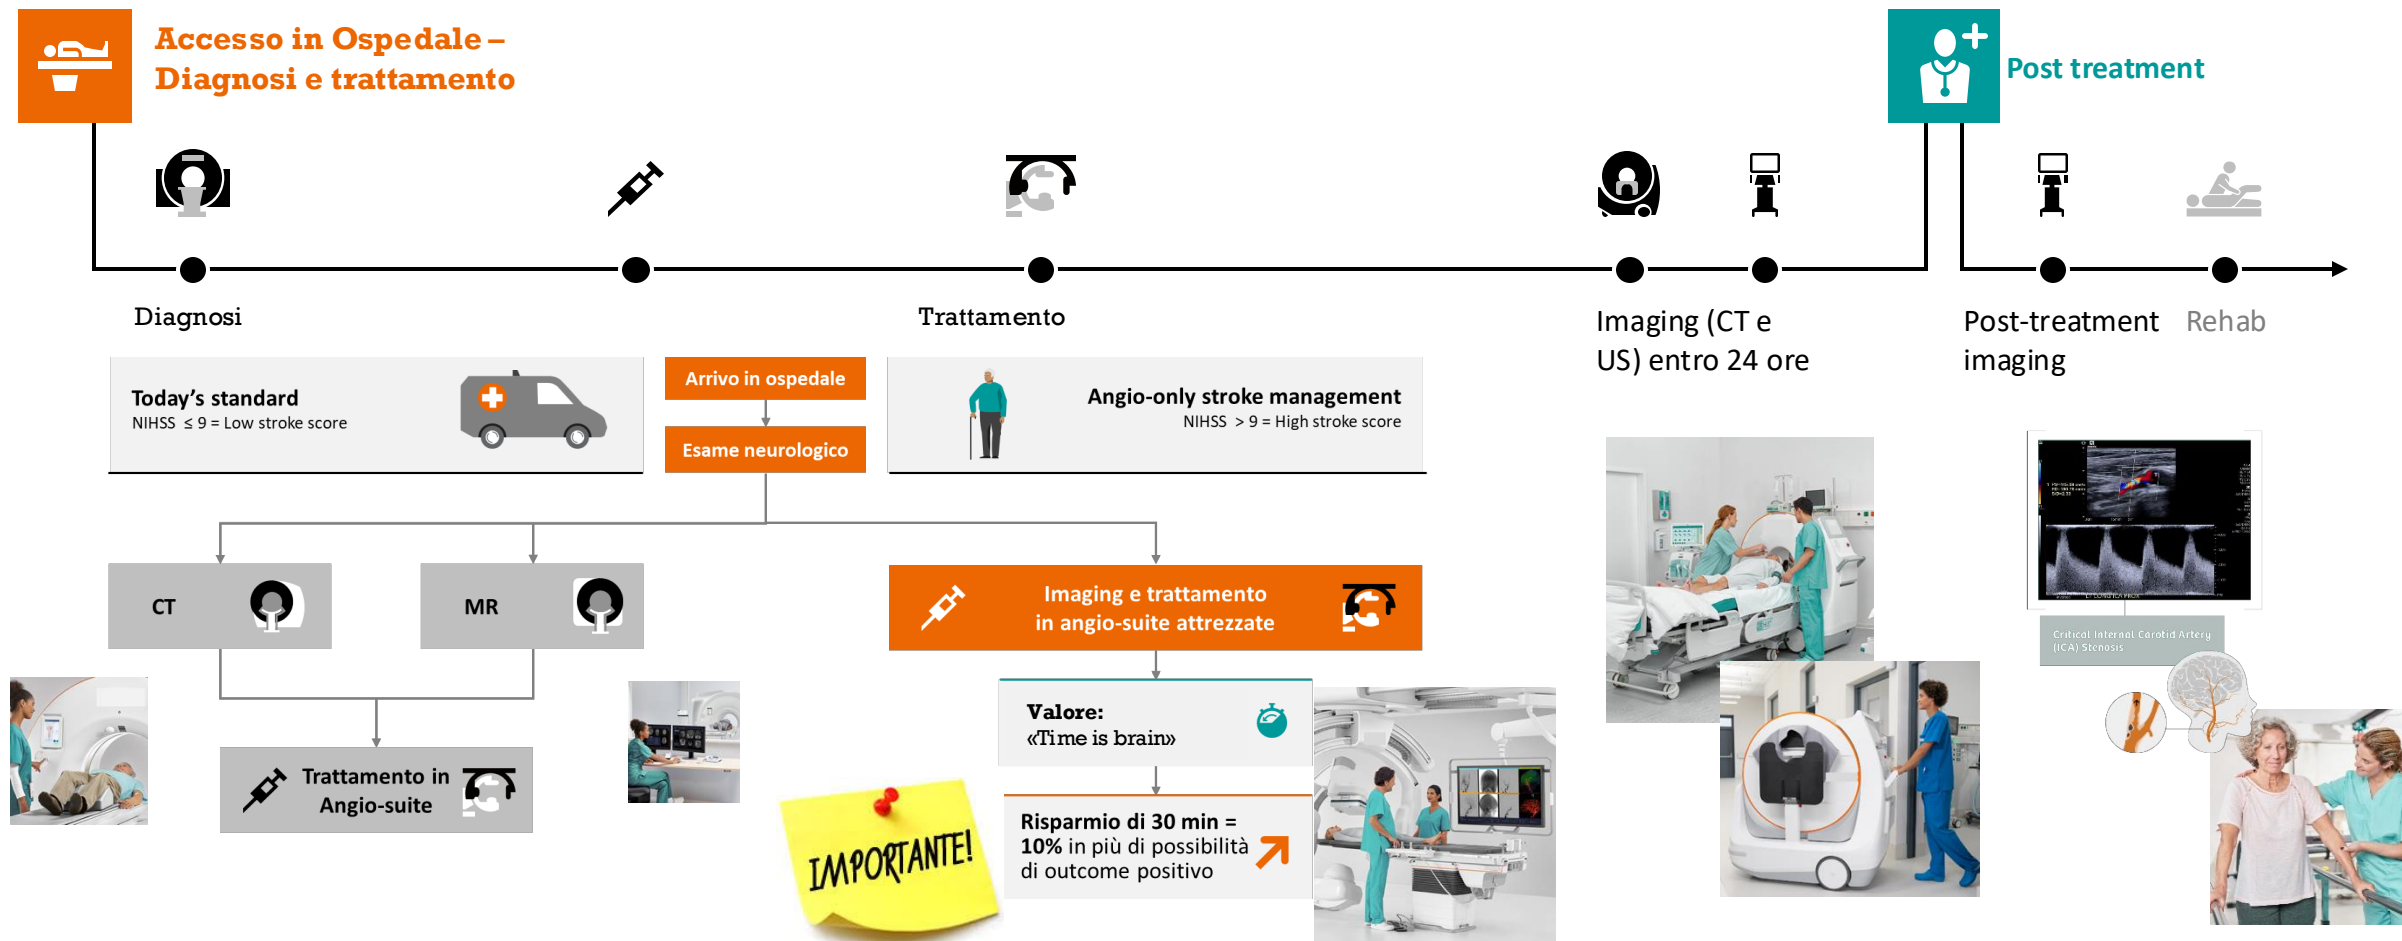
Accesso in Ospedale – Diagnosi e trattamento

Post treatment

Diagnosi

Trattamento

Imaging (CT e US) entro 24 ore

Post-treatment imaging

Rehab

Today's standard
NIHSS $\leq 9$ = Low stroke score

Arrivo in ospedale

Esame neurologico

Angio-only stroke management
NIHSS $> 9$ = High stroke score

CT

MR

Imaging e trattamento in angio-suite attrezzate

Trattamento in Angio-suite

Valore:
«Time is brain»

Risparmio di 30 min = 10% in più di possibilità di outcome positivo

IMPORTANTE!

Critical Internal Carotid Artery (ICA) Stenosis